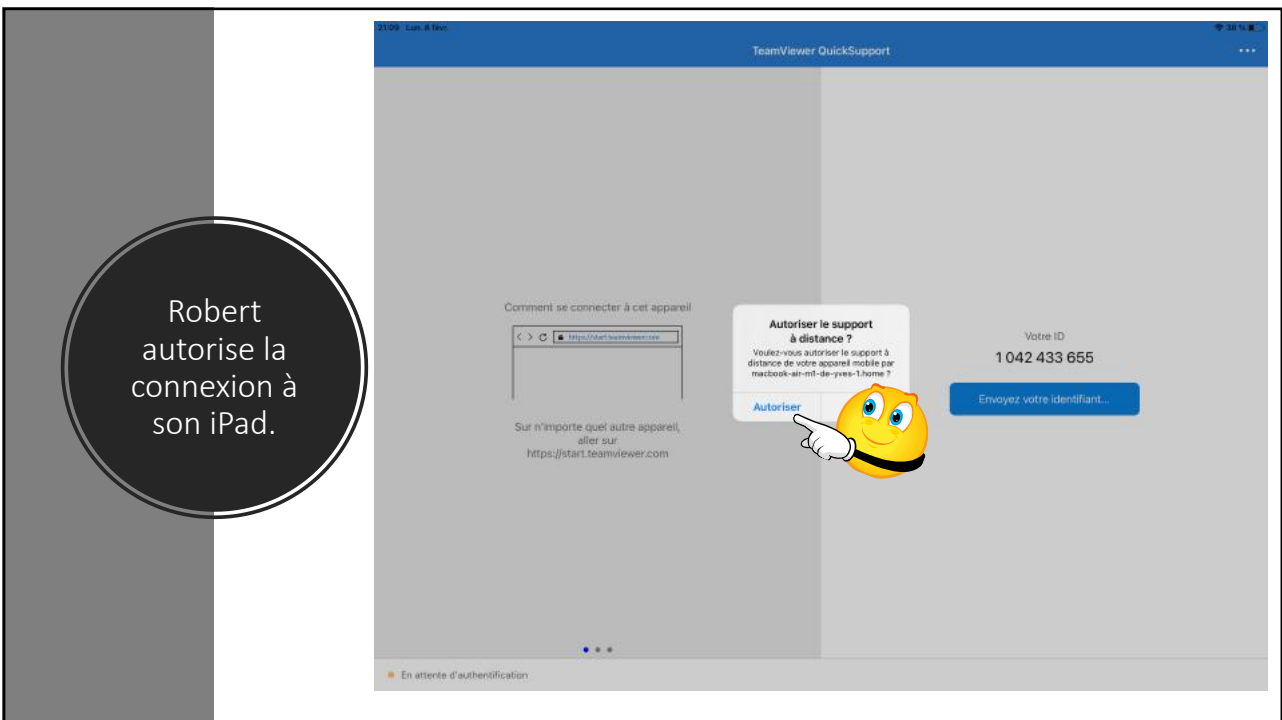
Robert autorise la connexion à son iPad.

21:09 Lun. 8 févr.

38 %

TeamViewer QuickSupport

Comment se connecter à cet appareil

https://start.teamviewer.com

Sur n'importe quel autre appareil, aller sur https://start.teamviewer.com

Autoriser le support à distance ?

Voulez-vous autoriser le support à distance de votre appareil mobile par macbook-air-m1-de-yves-1.home ?

Autoriser

Votre ID

1 042 433 655

Envoyez votre identifiant...

En attente d'authentification